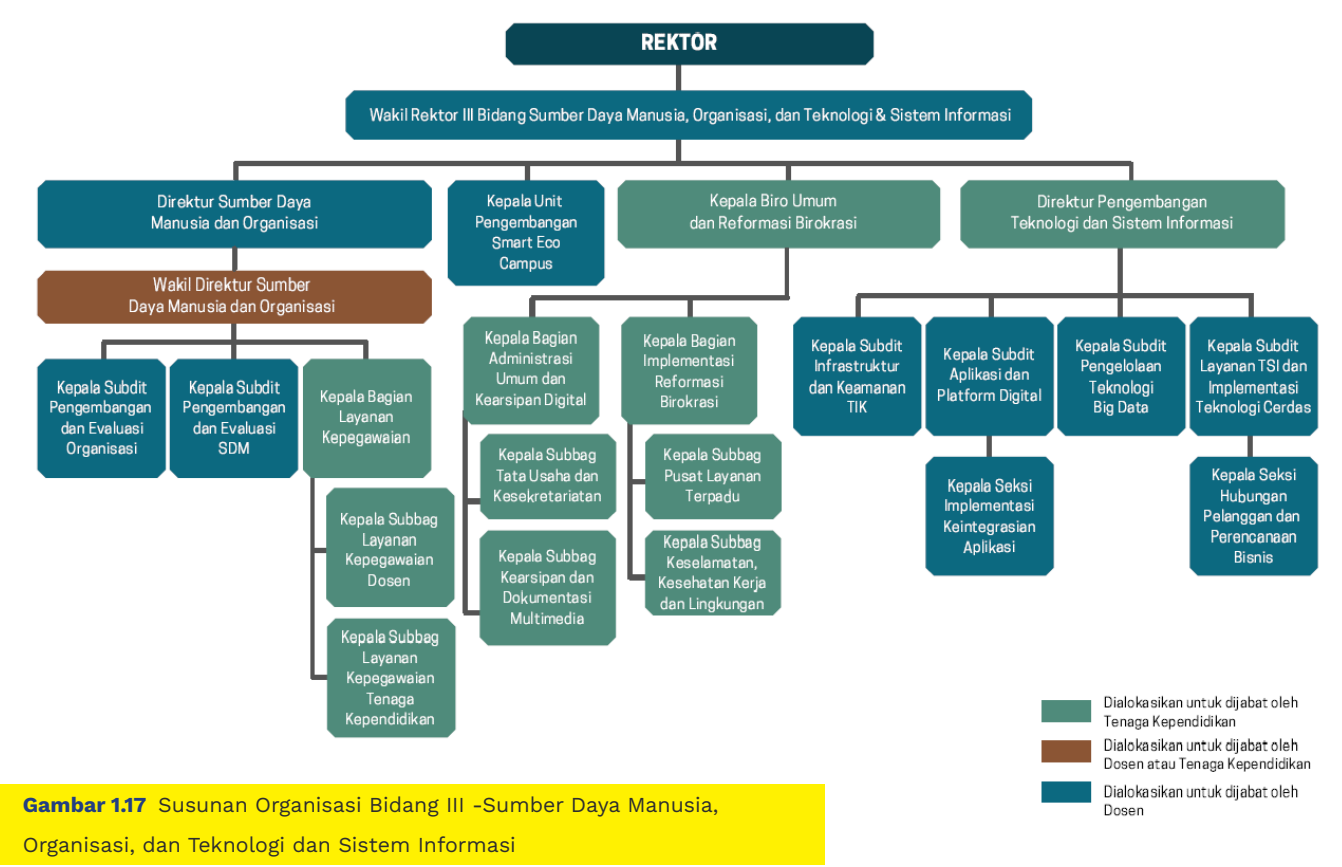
REKTOR

Wakil Rektor III Bidang Sumber Daya Manusia, Organisasi, dan Teknologi & Sistem Informasi

Direktur Sumber Daya Manusia dan Organisasi

Kepala Unit Pengembangan Smart Eco Campus

Kepala Biro Umum dan Reformasi Birokrasi

Direktur Pengembangan Teknologi dan Sistem Informasi

Wakil Direktur Sumber Daya Manusia dan Organisasi

Kepala Subdit Pengembangan dan Evaluasi Organisasi

Kepala Subdit Pengembangan dan Evaluasi SDM

Kepala Bagian Layanan Kepegawaian

Kepala Subbag Layanan Kepegawaian Dosen

Kepala Subbag Layanan Kepegawaian Tenaga Kependidikan

Kepala Bagian Administrasi Umum dan Kearsipan Digital

Kepala Subbag Tata Usaha dan Kesekretariatan

Kepala Subbag Kearsipan dan Dokumentasi Multimedia

Kepala Bagian Implementasi Reformasi Birokrasi

Kepala Subbag Pusat Layanan Terpadu

Kepala Subbag Keselamatan, Kesehatan Kerja dan Lingkungan

Kepala Subdit Infrastruktur dan Keamanan TIK

Kepala Subdit Aplikasi dan Platform Digital

Kepala Seksi Implementasi Keintegrasian Aplikasi

Kepala Subdit Pengelolaan Teknologi Big Data

Kepala Subdit Layanan TSI dan Implementasi Teknologi Cerdas

Kepala Seksi Hubungan Pelanggan dan Perencanaan Bisnis

Dialokasikan untuk dijabat oleh Tenaga Kependidikan

Dialokasikan untuk dijabat oleh Dosen atau Tenaga Kependidikan

Dialokasikan untuk dijabat oleh Dosen

Gambar 1.17 Susunan Organisasi Bidang III -Sumber Daya Manusia, Organisasi, dan Teknologi dan Sistem Informasi